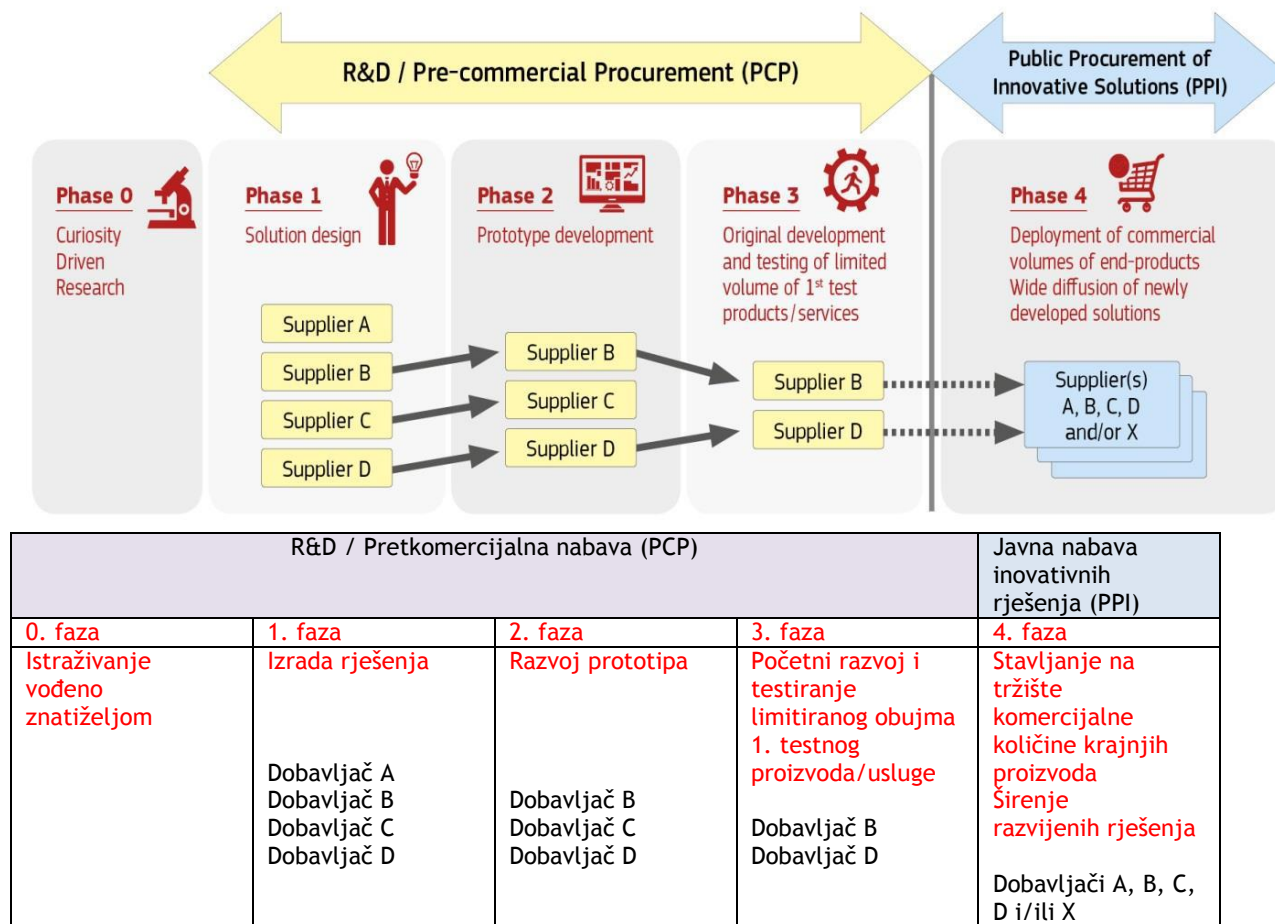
R&D / Pre-commercial Procurement (PCP)

Public Procurement of Innovative Solutions (PPI)

Phase 0
Curiosity Driven Research

Phase 1
Solution design

Phase 2
Prototype development

Phase 3
Original development and testing of limited volume of 1$^{st}$ test products/services

Phase 4
Deployment of commercial volumes of end-products Wide diffusion of newly developed solutions

Supplier A
Supplier B
Supplier C
Supplier D

Supplier B
Supplier C
Supplier D

Supplier B
Supplier D

Supplier(s) A, B, C, D and/or X

| R&D / Pretkomercijalna nabava (PCP) | | | | Javna nabava inovativnih rješenja (PPI) |
|---|---|---|---|---|
| 0. faza | 1. faza | 2. faza | 3. faza | 4. faza |
| Istraživanje vođeno znatiželjom | Izrada rješenja<br><br>Dobavljač A<br>Dobavljač B<br>Dobavljač C<br>Dobavljač D | Razvoj prototipa<br><br>Dobavljač B<br>Dobavljač C<br>Dobavljač D | Početni razvoj i testiranje limitiranog obujma 1. testnog proizvoda/usluge<br><br>Dobavljač B<br>Dobavljač D | Stavljanje na tržište komercijalne količine krajnjih proizvoda Širenje razvijenih rješenja<br><br>Dobavljači A, B, C, D i/ili X |